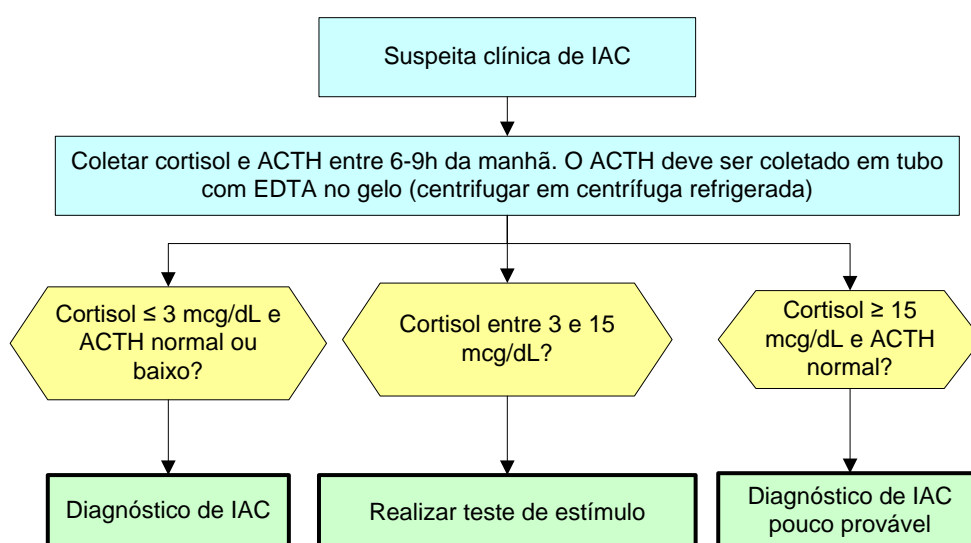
Suspeita clínica de IAC

Coletar cortisol e ACTH entre 6-9h da manhã. O ACTH deve ser coletado em tubo com EDTA no gelo (centrifugar em centrífuga refrigerada)

Cortisol $\leq$ 3 mcg/dL e ACTH normal ou baixo?

Cortisol entre 3 e 15 mcg/dL?

Cortisol $\geq$ 15 mcg/dL e ACTH normal?

Diagnóstico de IAC

Realizar teste de estímulo

Diagnóstico de IAC pouco provável